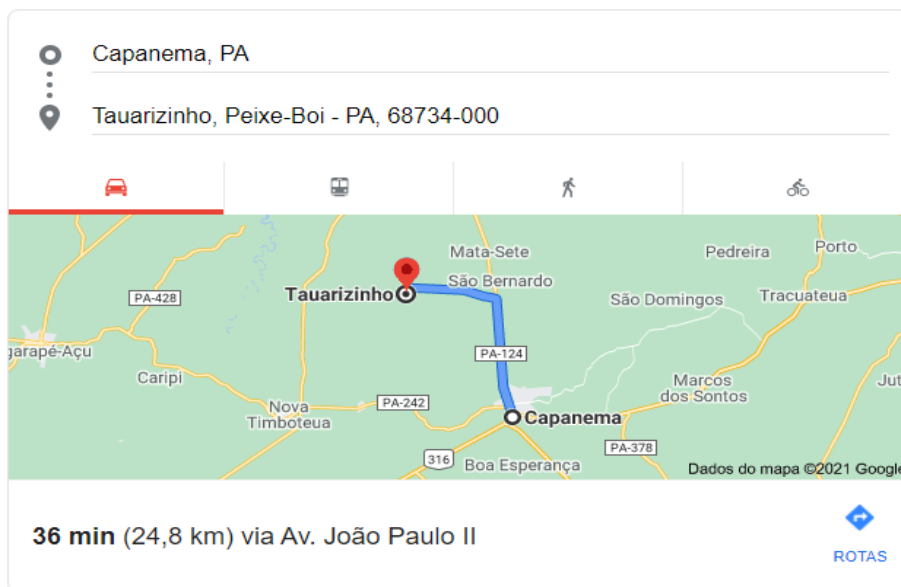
Capanema, PA

Tauarizinho, Peixe-Boi - PA, 68734-000

Mata-Sete
Pedreira
Porto
São Bernardo
PA-428
Tauarizinho
São Domingos
Tracuateua
garapé-Açu
PA-124
Caripi
Marcos dos Sontos
Jut
Nova Timboteua
PA-242
Capanema
PA-378
316
Boa Esperança
Dados do mapa ©2021 Google

**36 min** (24,8 km) via Av. João Paulo II

ROTAS